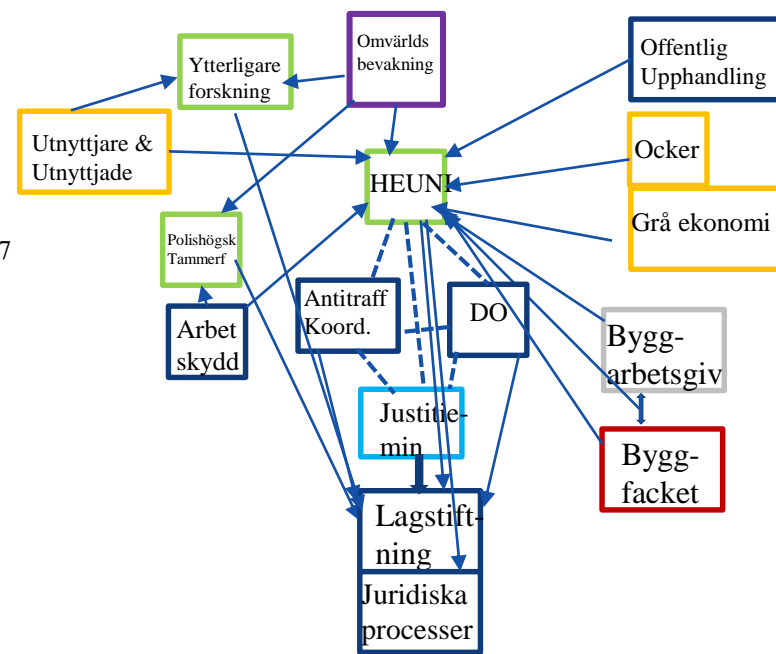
Ytterligare forskning

Omvärlds bevakning

Offentlig Upphandling

Utnyttjare & Utnyttjade

HEUNI

Ocker

Grå ekonomi

7

Polishögsk Tammerf

Arbet skydd

Antitraff Koord.

DO

Bygg-arbetsgiv

Justitie-min

Bygg-facket

Lagstiftning

Juridiska processer